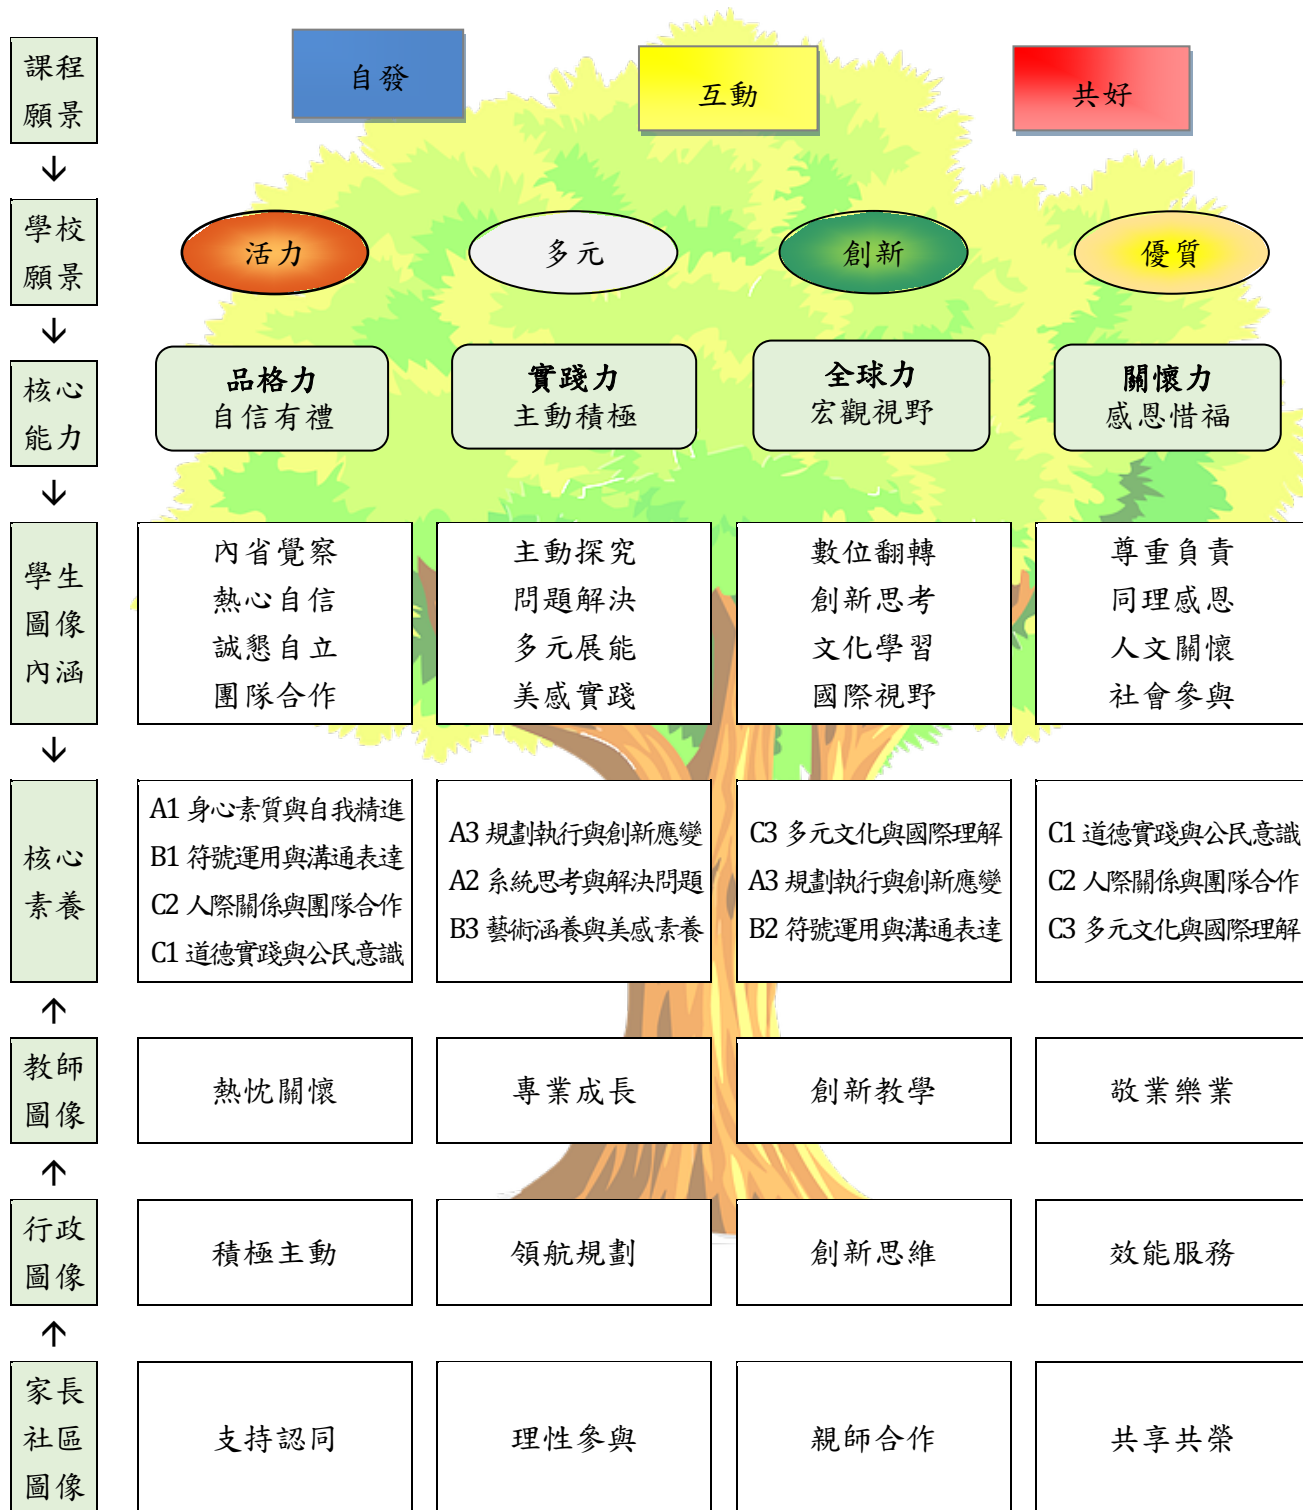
課程願景

自發

互動

共好

↓

學校願景

活力

多元

創新

優質

↓

核心能力

品格力
自信有禮

實踐力
主動積極

全球力
宏觀視野

關懷力
感恩惜福

↓

學生圖像內涵

內省覺察
熱心自信
誠懇自立
團隊合作

主動探究
問題解決
多元展能
美感實踐

數位翻轉
創新思考
文化學習
國際視野

尊重負責
同理感恩
人文關懷
社會參與

↓

核心素養

A1 身心素質與自我精進
B1 符號運用與溝通表達
C2 人際關係與團隊合作
C1 道德實踐與公民意識

A3 規劃執行與創新應變
A2 系統思考與解決問題
B3 藝術涵養與美感素養

C3 多元文化與國際理解
A3 規劃執行與創新應變
B2 符號運用與溝通表達

C1 道德實踐與公民意識
C2 人際關係與團隊合作
C3 多元文化與國際理解

↑

教師圖像

熱忱關懷

專業成長

創新教學

敬業樂業

↑

行政圖像

積極主動

領航規劃

創新思維

效能服務

↑

家長社區圖像

支持認同

理性參與

親師合作

共享共榮